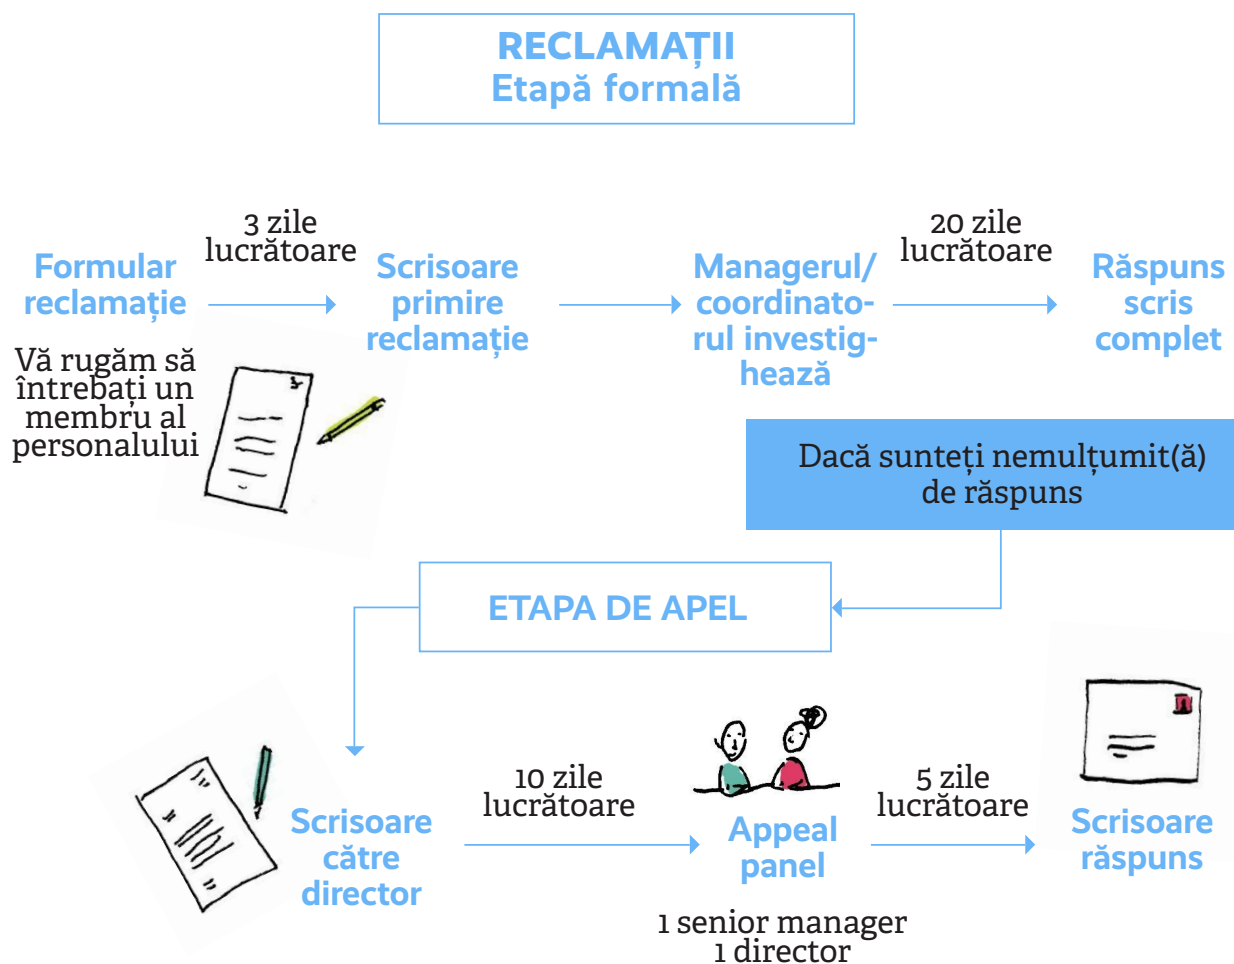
RECLAMAȚII
Etapă formală

Formular reclamație

3 zile lucrătoare

Scrisoare primire reclamație

Managerul/ coordonatorul investighează

20 zile lucrătoare

Răspuns scris complet

Vă rugăm să întrebați un membru al personalului

Dacă sunteți nemulțumit(ă) de răspuns

ETAPA DE APEL

Scrisoare către director

10 zile lucrătoare

Appeal panel

1 senior manager
1 director

5 zile lucrătoare

Scrisoare răspuns